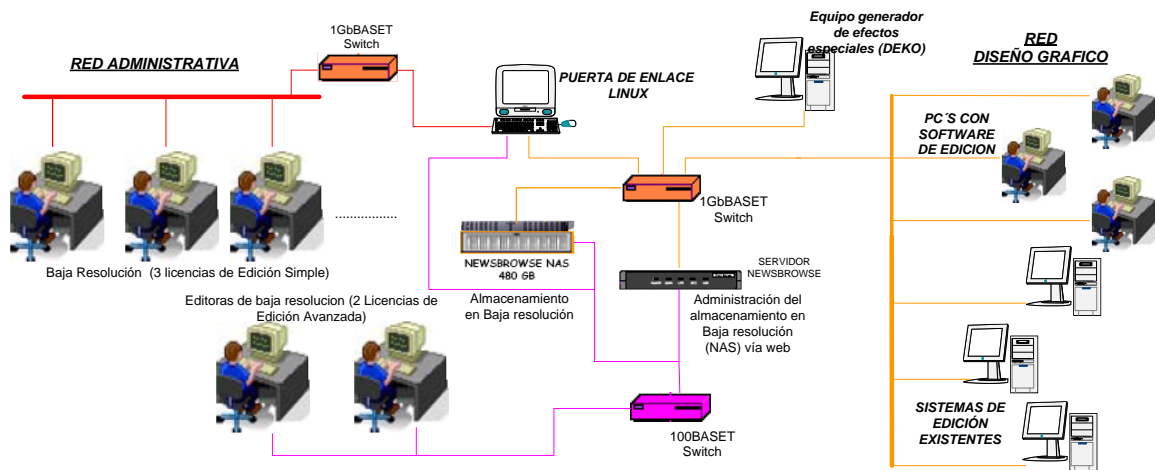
RED ADMINISTRATIVA

1GbBASET Switch

PUERTA DE ENLACE LINUX

Equipo generador de efectos especiales (DEKO)

RED DISEÑO GRAFICO

PC´S CON SOFTWARE DE EDICION

1GbBASET Switch

NEWSBROWSE NAS 480 GB

SERVIDOR NEWSBROWSE

................

Baja Resolución (3 licencias de Edición Simple)

Editoras de baja resolucion (2 Licencias de Edición Avanzada)

Almacenamiento en Baja resolución

Administración del almacenamiento en Baja resolución (NAS) vía web

SISTEMAS DE EDICIÓN EXISTENTES

100BASET Switch